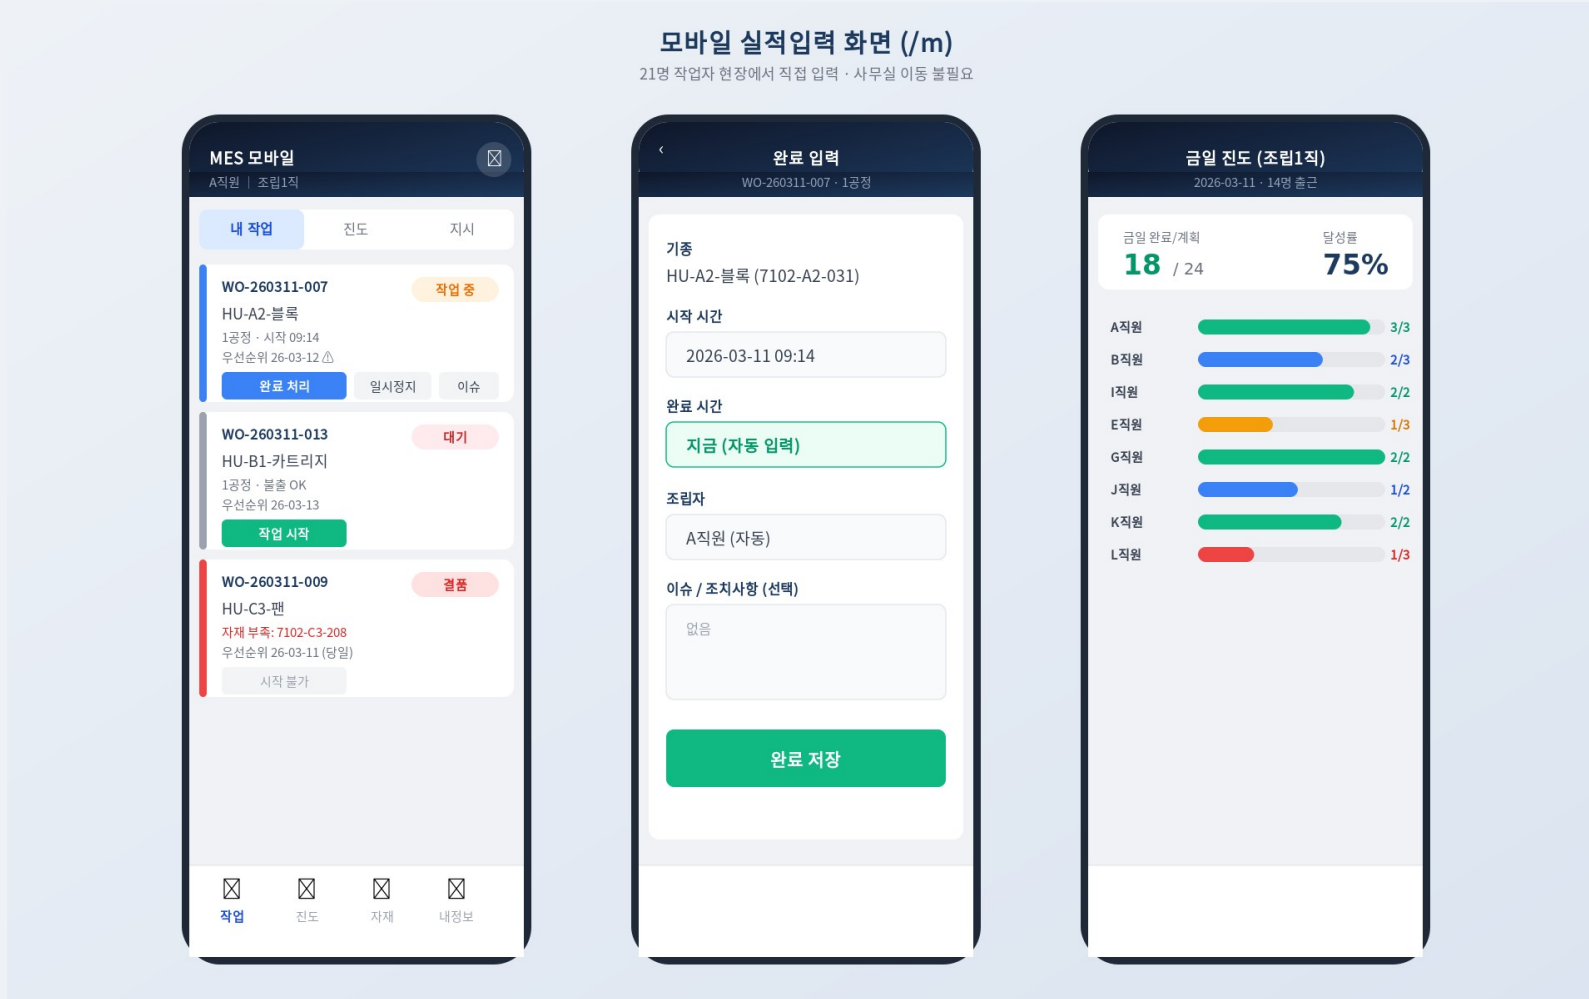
모바일 실적입력 화면 (/m)
21명 작업자 현장에서 직접 입력 · 사무실 이동 불필요

MES 모바일
A직원 | 조립1직

내 작업 | 진도 | 지시

WO-260311-007
작업 중
HU-A2-블록
1공정 · 시작 09:14
우선순위 26-03-12 ⚠
완료 처리 | 일시정지 | 이슈

WO-260311-013
대기
HU-B1-카트리지
1공정 · 불출 OK
우선순위 26-03-13
작업 시작

WO-260311-009
결품
HU-C3-팬
자재 부족: 7102-C3-208
우선순위 26-03-11 (당일)
시작 불가

작업 | 진도 | 자재 | 내정보

‹
완료 입력
WO-260311-007 · 1공정

기종
HU-A2-블록 (7102-A2-031)

시작 시간
2026-03-11 09:14

완료 시간
지금 (자동 입력)

조립자
A직원 (자동)

이슈 / 조치사항 (선택)
없음

완료 저장

금일 진도 (조립1직)
2026-03-11 · 14명 출근

금일 완료/계획
18 / 24
달성률
75%

| A직원 | 3/3 |
|---|---|
| B직원 | 2/3 |
| I직원 | 2/2 |
| E직원 | 1/3 |
| G직원 | 2/2 |
| J직원 | 1/2 |
| K직원 | 2/2 |
| L직원 | 1/3 |